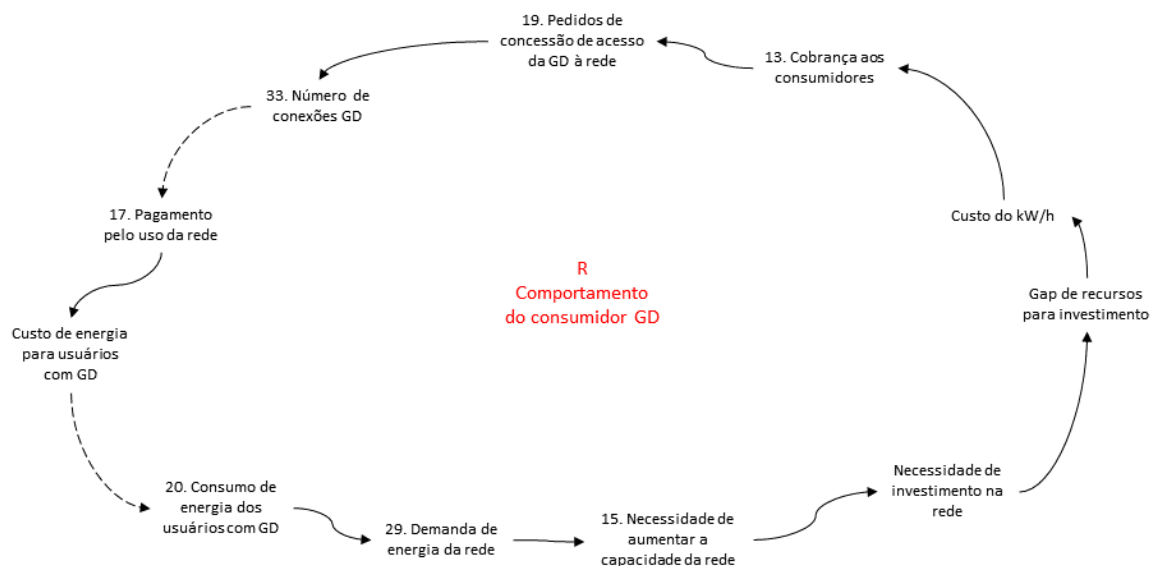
19. Pedidos de concessão de acesso da GD à rede

13. Cobrança aos consumidores

33. Número de conexões GD

Custo do kW/h

17. Pagamento pelo uso da rede

R
Comportamento do consumidor GD

Gap de recursos para investimento

Custo de energia para usuários com GD

Necessidade de investimento na rede

20. Consumo de energia dos usuários com GD

29. Demanda de energia da rede

15. Necessidade de aumentar a capacidade da rede